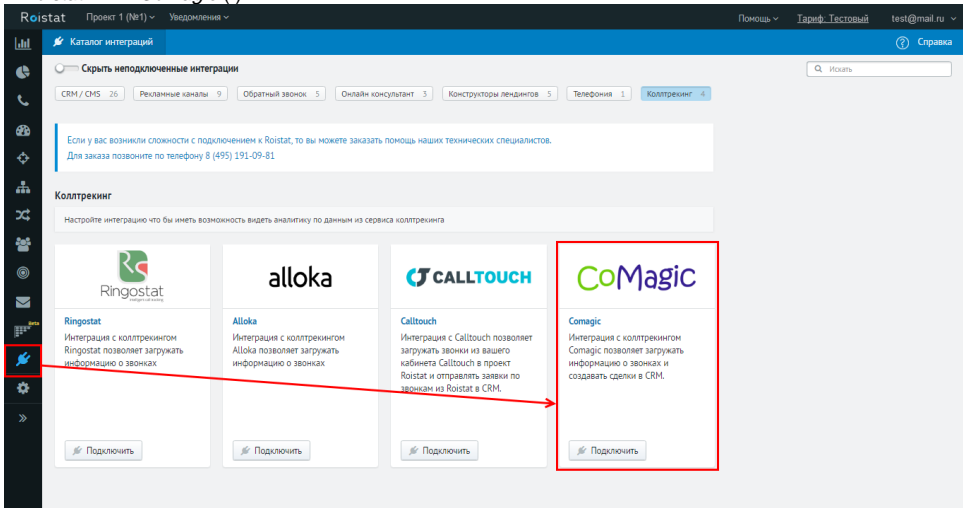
Roistat Проект 1 (№1) Уведомления

Помощь Тариф: Тестовый test@mail.ru

Каталог интеграций

Справка

Скрыть неподключенные интеграции

Искать

CRM / CMS 26 | Рекламные каналы 9 | Обратный звонок 5 | Онлайн консультант 3 | Конструкторы лендингов 5 | Телефония 1 | Коллтрекинг 4

Если у вас возникли сложности с подключением к Roistat, то вы можете заказать помощь наших технических специалистов.
Для заказа позвоните по телефону 8 (495) 191-09-81

Коллтрекинг

Настройте интеграцию что бы иметь возможность видеть аналитику по данным из сервиса коллтрекинга

Ringostat
intelligent call tracking

Ringostat
Интеграция с коллтрекингом Ringostat позволяет загружать информацию о звонках

Подключить

alloka

Alloka
Интеграция с коллтрекингом Alloka позволяет загружать информацию о звонках

Подключить

CALLTOUCH

Calltouch
Интеграция с Calltouch позволяет загружать звонки из вашего кабинета Calltouch в проект Roistat и отправлять заявки по звонкам из Roistat в CRM.

Подключить

CoMagic

Comagic
Интеграция с коллтрекингом Comagic позволяет загружать информацию о звонках и создавать сделки в CRM.

Подключить

Beta